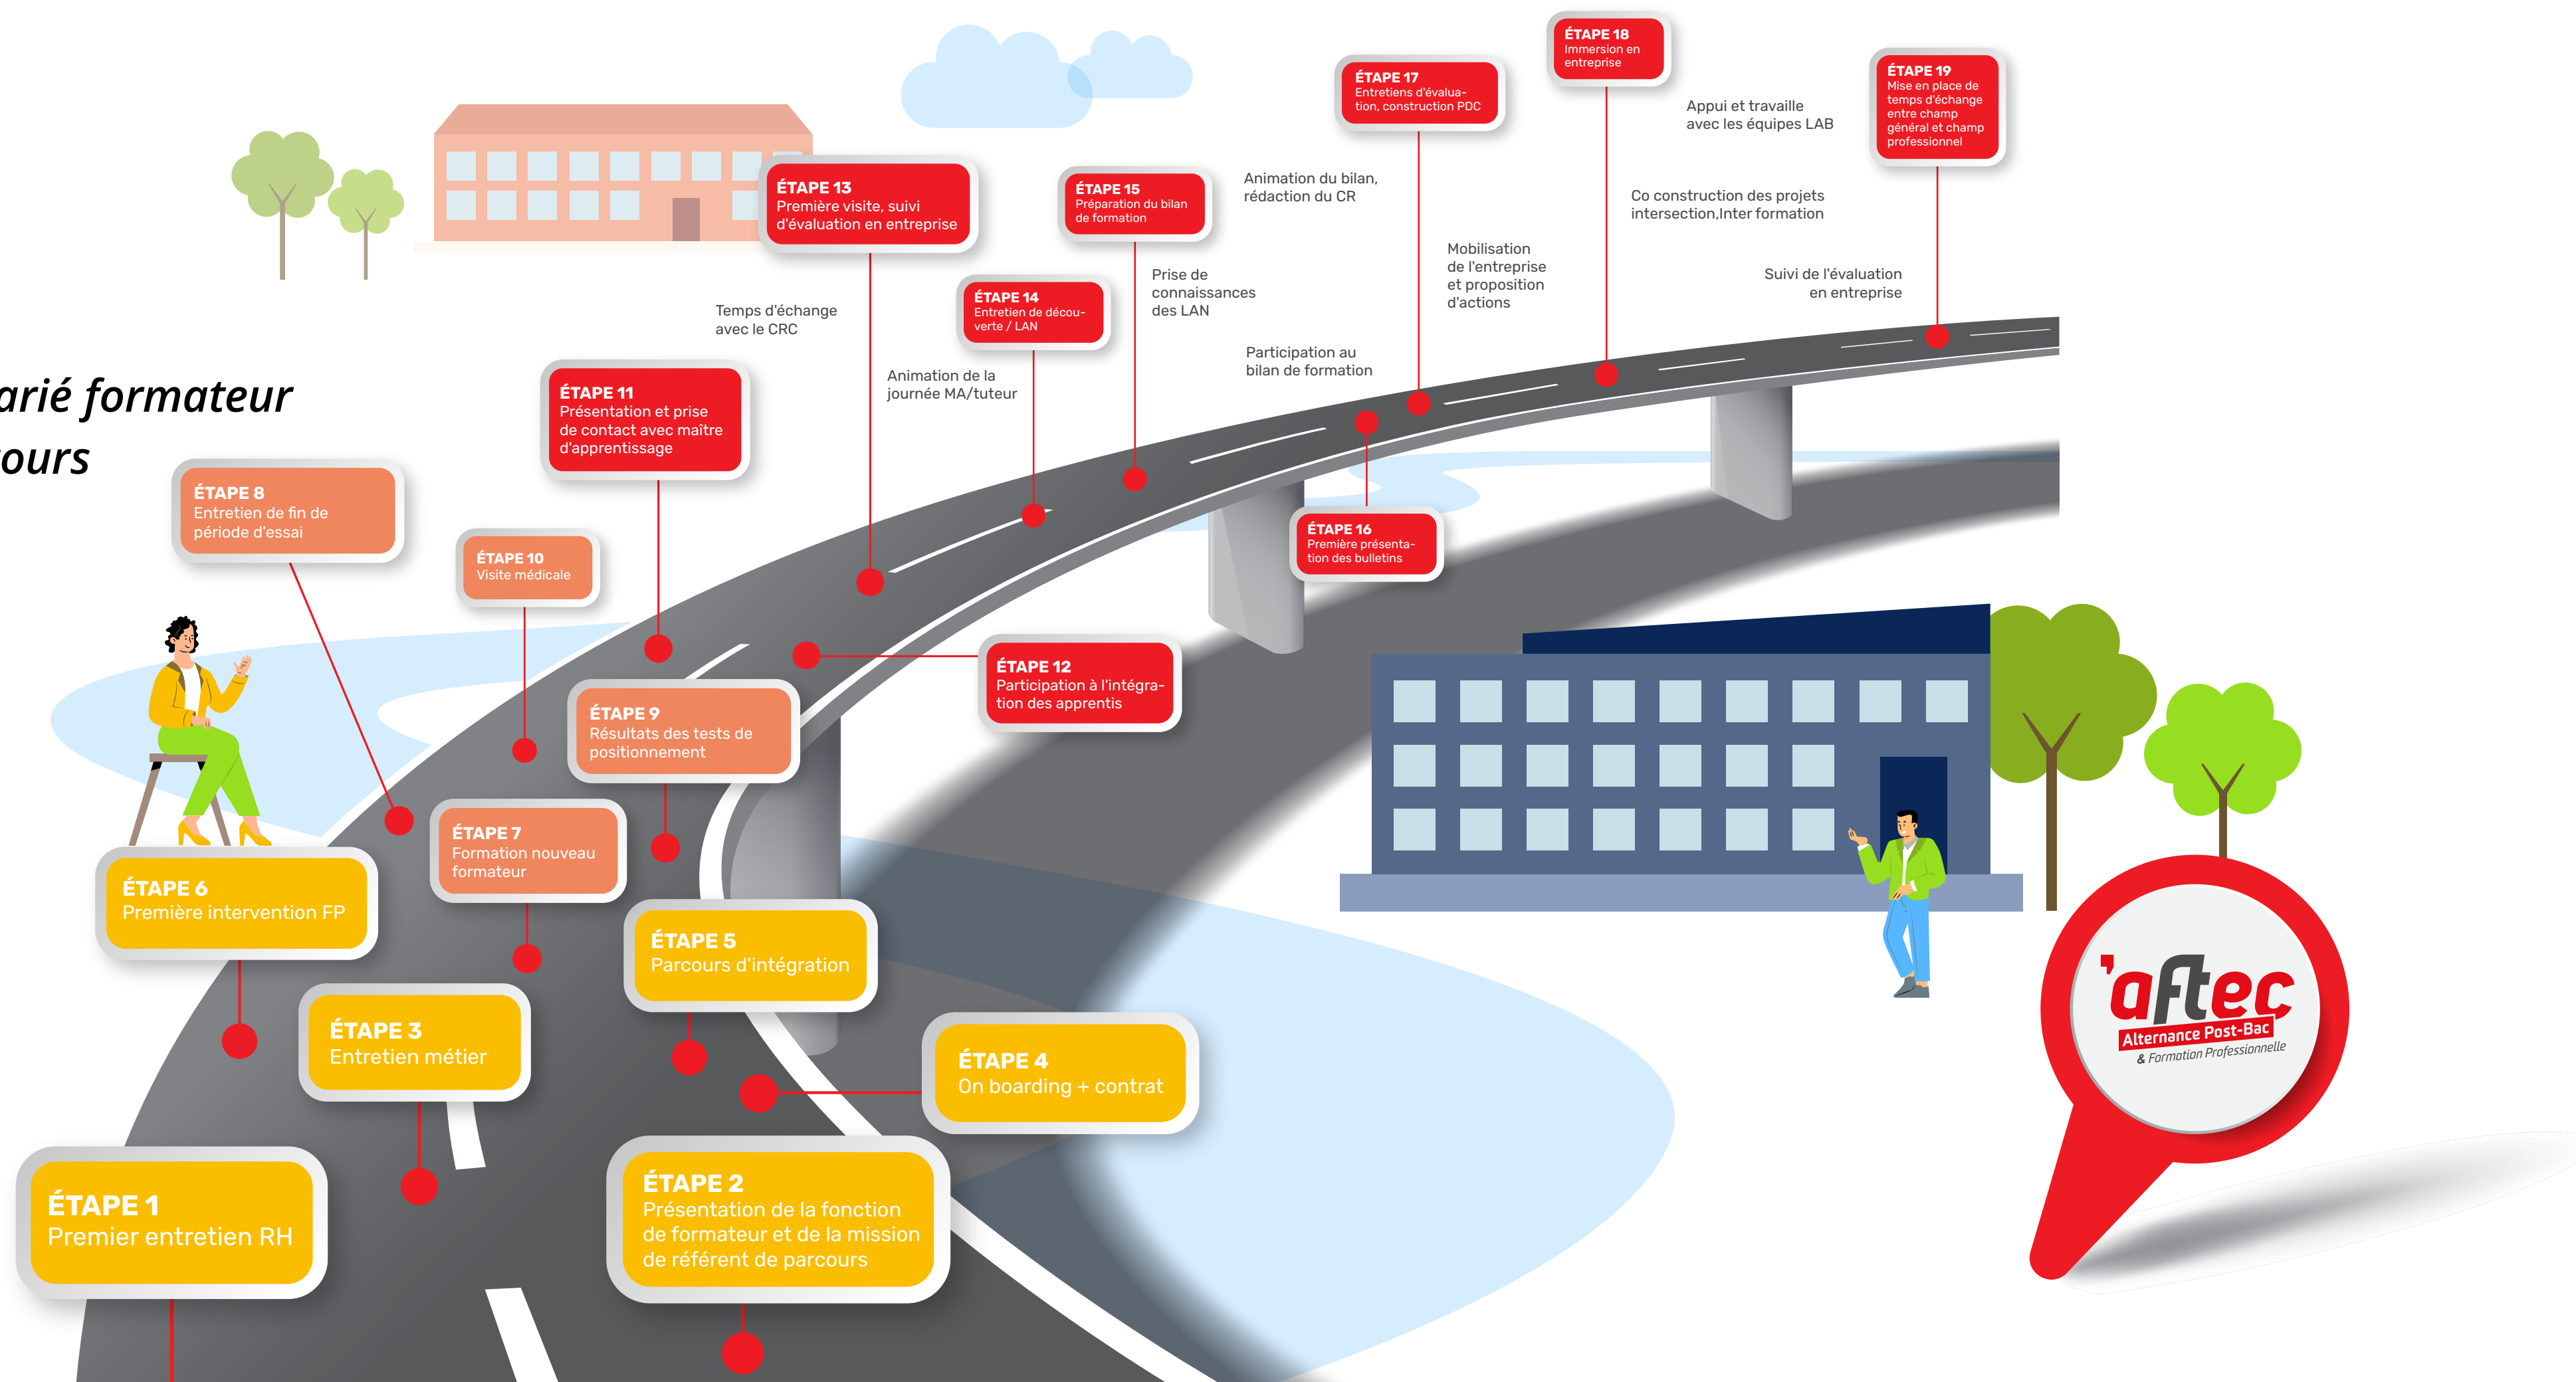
arié formateur
ours

ÉTAPE 1
Premier entretien RH

ÉTAPE 2
Présentation de la fonction de formateur et de la mission de référent de parcours

ÉTAPE 3
Entretien métier

ÉTAPE 4
On boarding + contrat

ÉTAPE 5
Parcours d'intégration

ÉTAPE 6
Première intervention FP

ÉTAPE 7
Formation nouveau formateur

ÉTAPE 8
Entretien de fin de période d'essai

ÉTAPE 9
Résultats des tests de positionnement

ÉTAPE 10
Visite médicale

ÉTAPE 11
Présentation et prise de contact avec maître d'apprentissage

Temps d'échange avec le CRC

ÉTAPE 12
Participation à l'intégration des apprentis

ÉTAPE 13
Première visite, suivi d'évaluation en entreprise

Animation de la journée MA/tuteur

ÉTAPE 14
Entretien de découverte / LAN

ÉTAPE 15
Préparation du bilan de formation

Prise de connaissances des LAN

Animation du bilan, rédaction du CR

Participation au bilan de formation

ÉTAPE 16
Première présentation des bulletins

ÉTAPE 17
Entretiens d'évaluation, construction PDC

Mobilisation de l'entreprise et proposition d'actions

ÉTAPE 18
Immersion en entreprise

Appui et travaille avec les équipes LAB

Co construction des projets intersection,Inter formation

Suivi de l'évaluation en entreprise

ÉTAPE 19
Mise en place de temps d'échange entre champ général et champ professionnel

'aftec
Alternance Post-Bac
& Formation Professionnelle